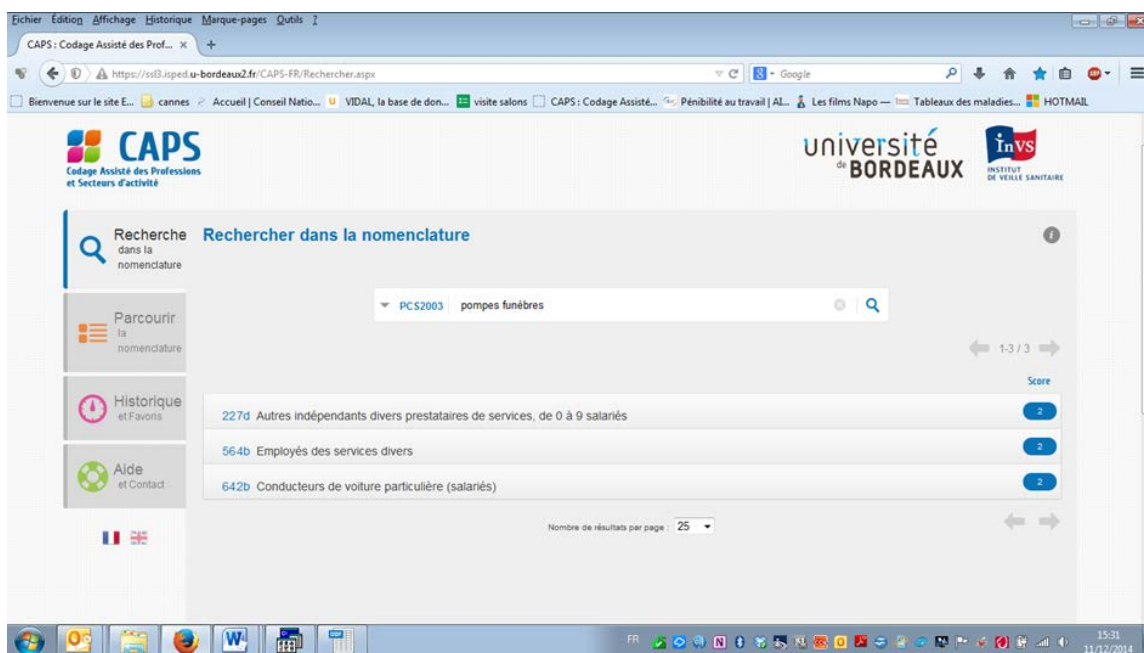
Fichier Édition Affichage Historique Marque-pages Outils ?

CAPS : Codage Assisté des Prof... ×

https://ssl3.isped.u-bordeaux2.fr/CAPS-FR/Rechercher.aspx

Google

Bienvenue sur le site E... cannes Accueil | Conseil Natio... VIDAL, la base de don... visite salons CAPS : Codage Assisté... Pénibilité au travail | AL... Les films Napo — Tableaux des maladies... HOTMAIL

CAPS
Codage Assisté des Professions et Secteurs d'activité

université de BORDEAUX

InVS
INSTITUT DE VEILLE SANITAIRE

Recherche dans la nomenclature

Parcourir la nomenclature

Historique et Favoris

Aide et Contact

Rechercher dans la nomenclature

PCS2003 pompes funèbres

1-3 / 3

Score

227d Autres indépendants divers prestataires de services, de 0 à 9 salariés 2

564b Employés des services divers 2

642b Conducteurs de voiture particulière (salariés) 2

Nombre de résultats par page : 25

FR

15:31
11/12/2014